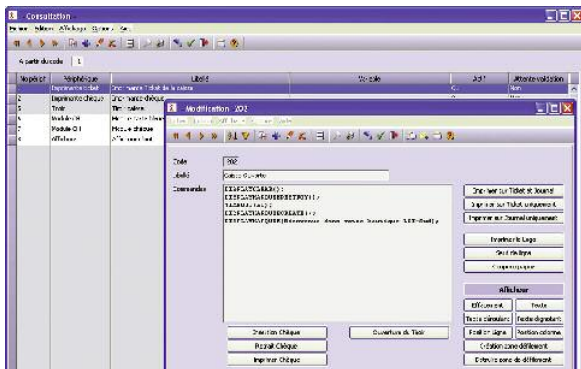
Consultation

A partir du code 1

| No périph | Périphérique | Libellé | Variable | Act | Attente validation |
|---|---|---|---|---|---|
| 1 | Imprimante ticket | Imprimante Ticket de la caisse | | | Non |
| 2 | Imprimante chèque | Imprimante chèque | | | Non |
| 5 | Tiroir | Tiroir caisse | | | |
| 6 | Module CB | | | | |
| 7 | Module CH | | | | |
| 9 | Afficheur | | | | |

Modification 202

Code 202

Libellé Caisse Ouverte

Commandes
IIDISPLAYCLEAR();
IIDISPLAYCURSORSETPOS(1);
IADDRS(...);
IIDISPLAYCURSORCREATE(2);
IIDISPLAYMARQUEE(Bienvenue dans votre boutique LEZ-Emii);

Imprimer sur Ticket et Journal
Imprimer sur Ticket uniquement
Imprimer sur Journal uniquement

Imprimer le Logo
Saut de ligne
Coupe papier

Afficheur
Effacement
Texte
Texte clignotant
Texte défilant
Positionnement
Position colonne
Création zone défilement
Défilement zone de défilement

Insertion Chèque
Retrait Chèque
Imprimer Chèque
Ouverture du Tiroir